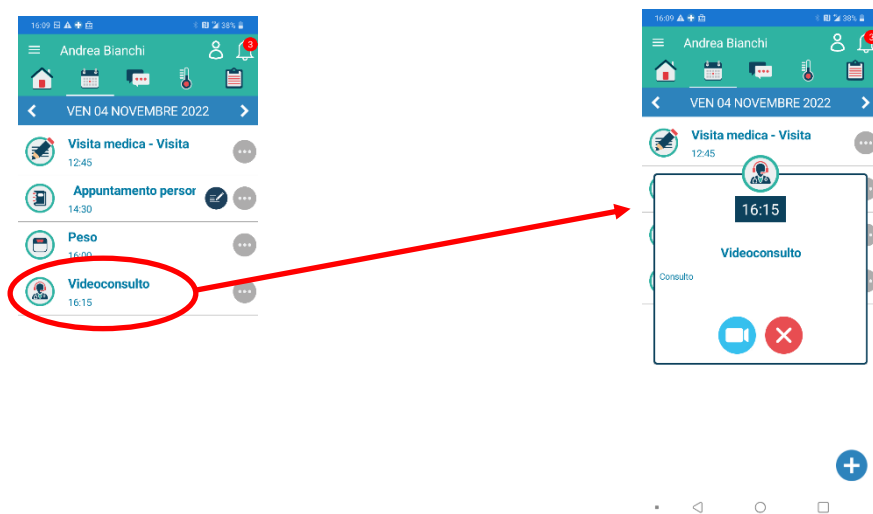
16:09 38%
Andrea Bianchi
3
VEN 04 NOVEMBRE 2022
Visita medica - Visita
12:45
Appuntamento persor
14:30
Peso
16:00
Videoconsulto
16:15

16:09 38%
Andrea Bianchi
3
VEN 04 NOVEMBRE 2022
Visita medica - Visita
12:45
16:15
Videoconsulto
Consulto